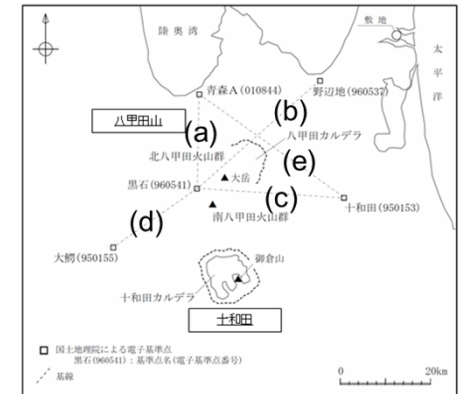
陸奥湾

敷地

太平洋

青森A (010844)

野辺地 (960537)

八甲田山

(a)

(b)

八甲田カルデラ

北八甲田火山群

(e)

大岳

黒石 (960541)

(c)

十和田 (950153)

南八甲田火山群

(d)

大鰐 (950155)

御倉山

十和田カルデラ

十和田

□ 国土地理院による電子基準点
黒石 (960541)：基準点名(電子基準点番号)

基線

0

20km